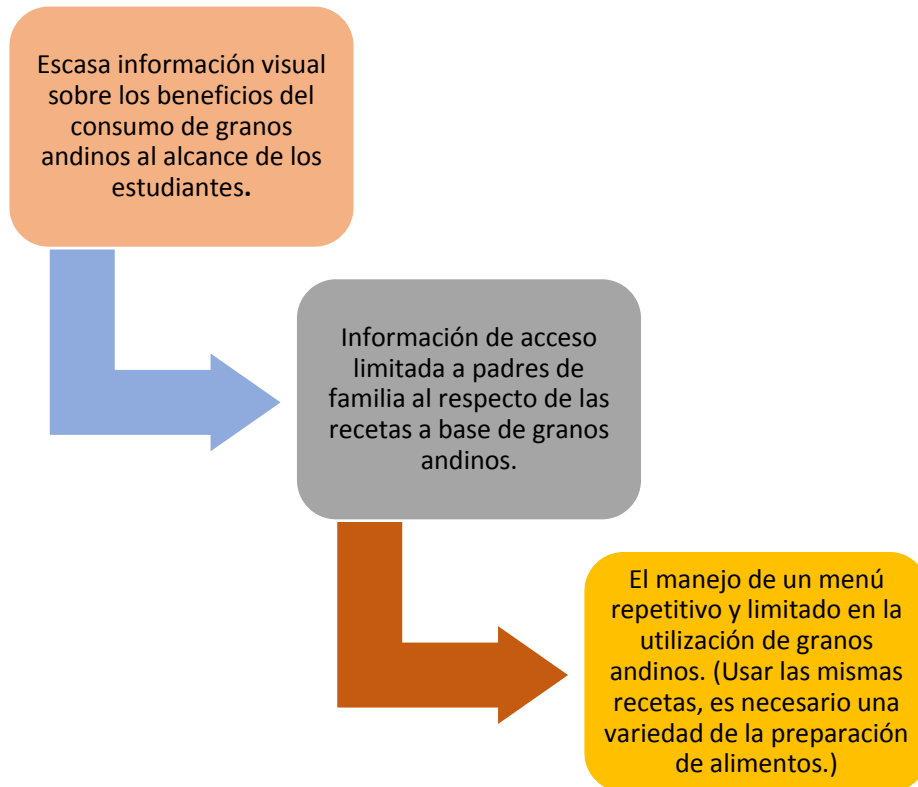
Escasa información visual sobre los beneficios del consumo de granos andinos al alcance de los estudiantes.

Información de acceso limitada a padres de familia al respecto de las recetas a base de granos andinos.

El manejo de un menú repetitivo y limitado en la utilización de granos andinos. (Usar las mismas recetas, es necesario una variedad de la preparación de alimentos.)